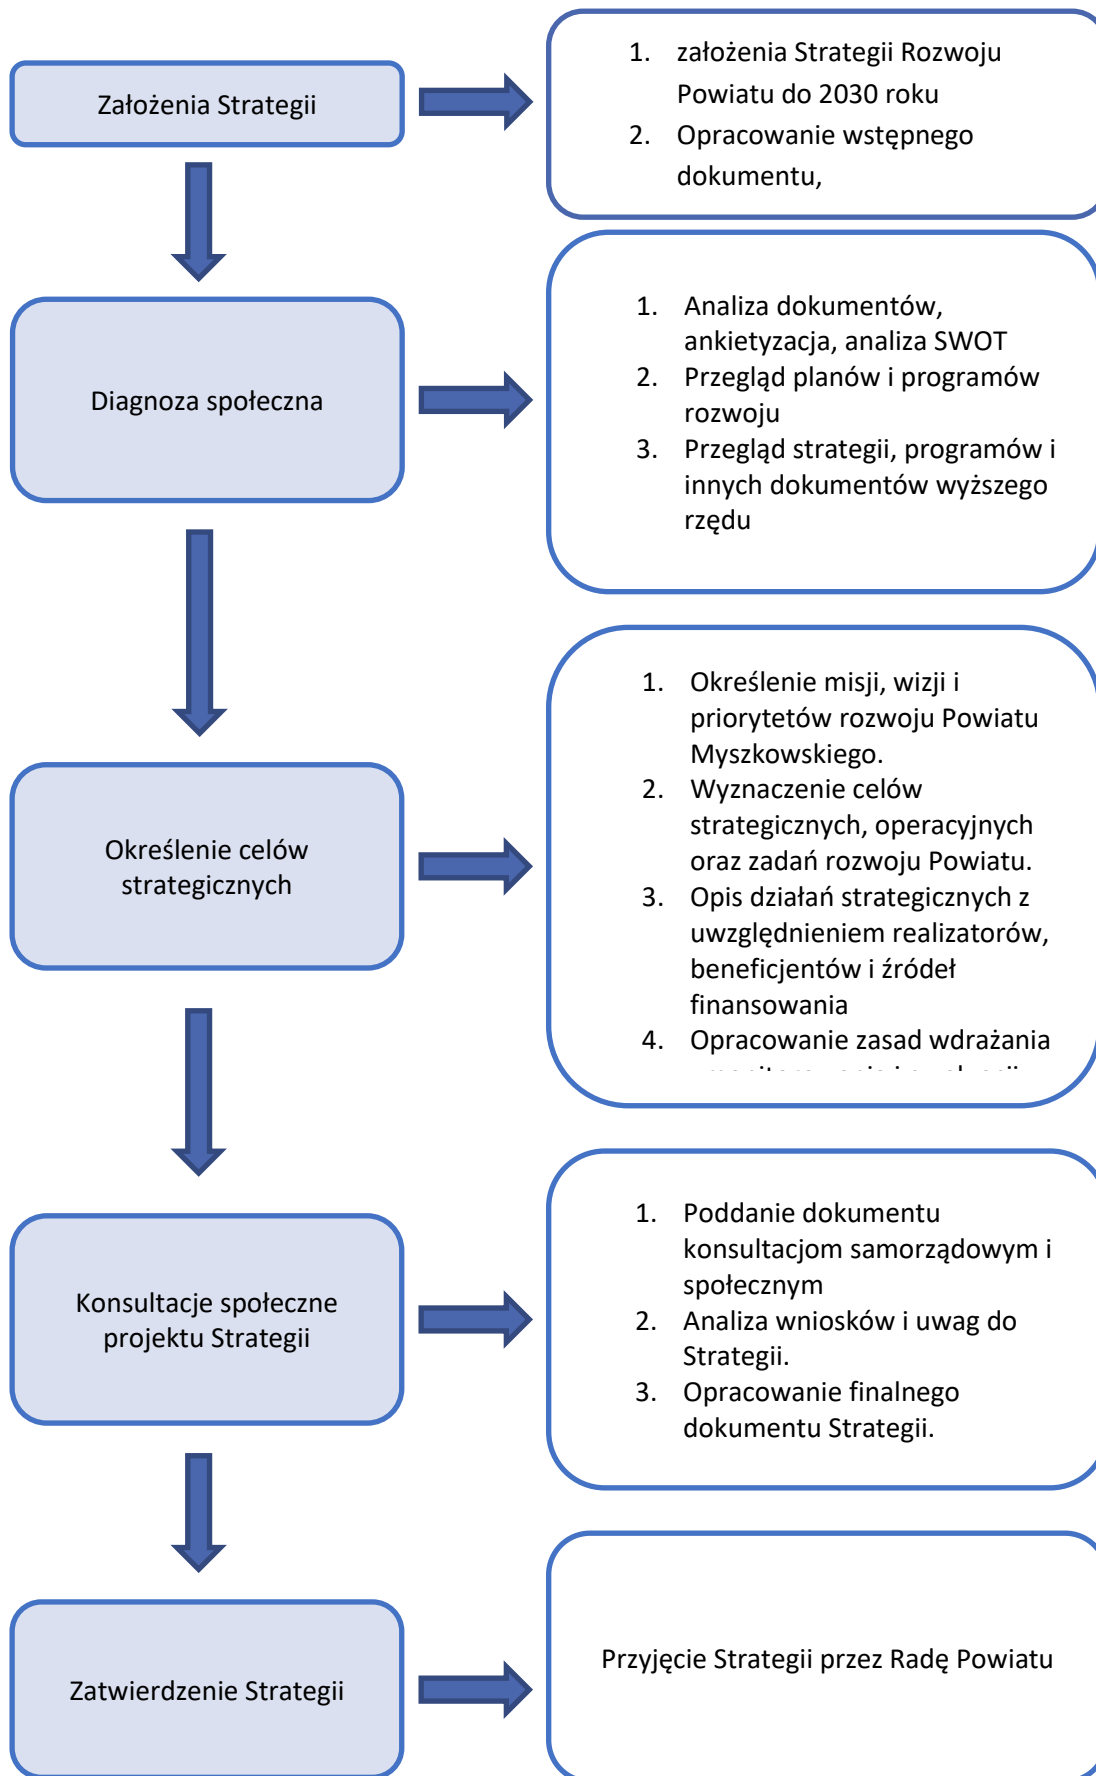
Założenia Strategii

1. założenia Strategii Rozwoju Powiatu do 2030 roku
2. Opracowanie wstępnego dokumentu,

Diagnoza społeczna

1. Analiza dokumentów, ankietyzacja, analiza SWOT
2. Przegląd planów i programów rozwoju
3. Przegląd strategii, programów i innych dokumentów wyższego rzędu

Określenie celów strategicznych

1. Określenie misji, wizji i priorytetów rozwoju Powiatu Myszkowskiego.
2. Wyznaczenie celów strategicznych, operacyjnych oraz zadań rozwoju Powiatu.
3. Opis działań strategicznych z uwzględnieniem realizatorów, beneficjentów i źródeł finansowania
4. Opracowanie zasad wdrażania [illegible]

Konsultacje społeczne projektu Strategii

1. Poddanie dokumentu konsultacjom samorządowym i społecznym
2. Analiza wniosków i uwag do Strategii.
3. Opracowanie finalnego dokumentu Strategii.

Zatwierdzenie Strategii

Przyjęcie Strategii przez Radę Powiatu